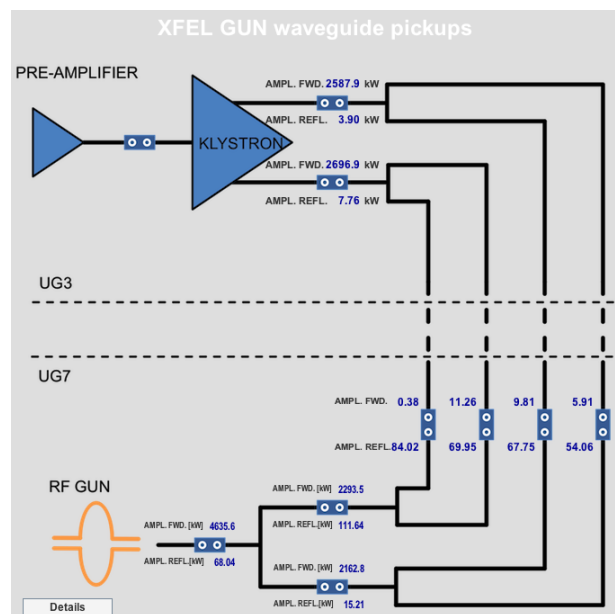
XFEL GUN waveguide pickups

PRE-AMPLIFIER

KLYSTRON

AMPL. FWD. 2587.9 kW
AMPL. REFL. 3.90 kW

AMPL. FWD. 2696.9 kW
AMPL. REFL. 7.76 kW

UG3

UG7

AMPL. FWD. 0.38 11.26 9.81 5.91
AMPL. REFL. 84.02 69.95 67.75 54.06

RF GUN

AMPL. FWD. [kW] 2293.5
AMPL. REFL.[kW] 111.64

AMPL. FWD. [kW] 4635.6
AMPL. REFL.[kW] 68.04

AMPL. FWD. [kW] 2162.8
AMPL. REFL.[kW] 15.21

Details